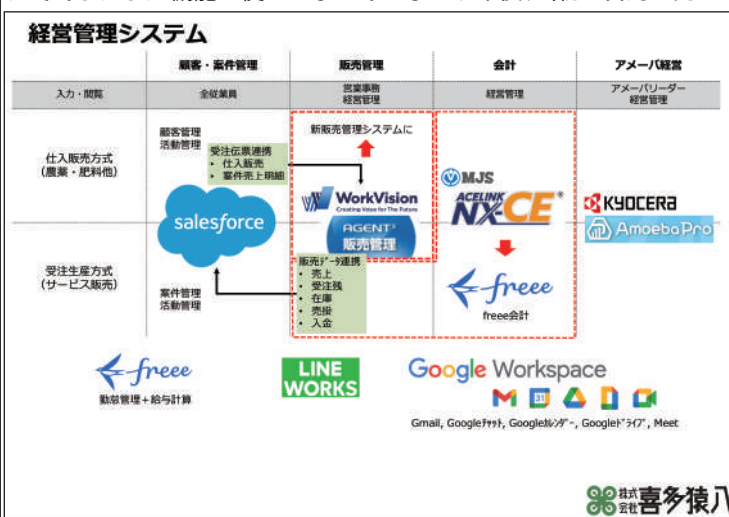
経営管理システム

| | 顧客・案件管理 | 販売管理 | 会計 | アメーバ経営 |
|---|---|---|---|---|
| 入力・閲覧 | 全従業員 | 営業事務 経営管理 | 経営管理 | アメーバリーダー 経営管理 |

仕入販売方式（農業・肥料他）

顧客管理
活動管理

受注伝票連携
• 仕入販売
• 案件売上明細

新販売管理システムに

WorkVision
Creating Value for The Future

AGENT³
販売管理

MJS
ACELINK NX-CE

KYOCERA
AmoebaPro

salesforce

受注生産方式（サービス販売）

案件管理
活動管理

販売データ連携
• 売上
• 受注残
• 在庫
• 売掛
• 入金

freee
freee会計

freee
勤怠管理＋給与計算

LINE WORKS

Google Workspace

Gmail, Googleチャット, Googleカレンダー, Googleドライブ, Meet

株式会社喜多猿八